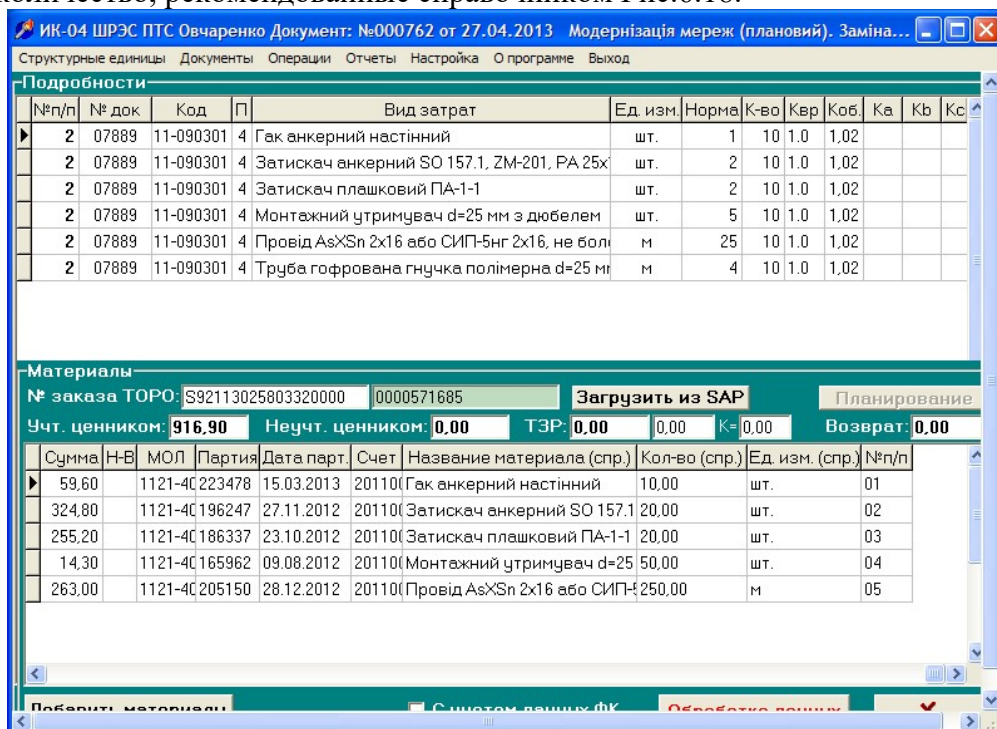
ИК-04 ШРЭС ПТС Овчаренко Документ: №000762 от 27.04.2013 Модернізація мереж (плановий). Заміна...

Структурные единицы Документы Операции Отчеты Настройка О программе Выход

Подробности

| №п/п | № док | Код | П | Вид затрат | Ед. изм. | Норма | К-во | Квр | Коб. | Ka | Kb | Kc |
|---|---|---|---|---|---|---|---|---|---|---|---|---|
| 2 | 07889 | 11-090301 | 4 | Гак анкерний настінний | шт. | 1 | 10 | 1.0 | 1,02 | | | |
| 2 | 07889 | 11-090301 | 4 | Затискач анкерний SO 157.1, ZM-201, PA 25x | шт. | 2 | 10 | 1.0 | 1,02 | | | |
| 2 | 07889 | 11-090301 | 4 | Затискач плашковий ПА-1-1 | шт. | 2 | 10 | 1.0 | 1,02 | | | |
| 2 | 07889 | 11-090301 | 4 | Монтажний утримувач d=25 мм з дюбелем | шт. | 5 | 10 | 1.0 | 1,02 | | | |
| 2 | 07889 | 11-090301 | 4 | Провід AsXSn 2x16 або СИП-5нг 2x16, не бол | м | 25 | 10 | 1.0 | 1,02 | | | |
| 2 | 07889 | 11-090301 | 4 | Труба гофрована гнучка полімерна d=25 мі | м | 4 | 10 | 1.0 | 1,02 | | | |

Материалы

№ заказа ТОРО: S92113025803320000 0000571685 Загрузить из SAP Планирование

Учт. ценником: 916,90 Неучт. ценником: 0,00 ТЗР: 0,00 0,00 К= 0,00 Возврат: 0,00

| Сумма | Н-В | МОЛ | Партия | Дата парт. | Счет | Название материала (спр.) | Кол-во (спр.) | Ед. изм. (спр.) | №п/п |
|---|---|---|---|---|---|---|---|---|---|
| 59,60 | | 1121-40 | 223478 | 15.03.2013 | 20110( | Гак анкерний настінний | 10,00 | шт. | 01 |
| 324,80 | | 1121-40 | 196247 | 27.11.2012 | 20110( | Затискач анкерний SO 157.1 | 20,00 | шт. | 02 |
| 255,20 | | 1121-40 | 186337 | 23.10.2012 | 20110( | Затискач плашковий ПА-1-1 | 20,00 | шт. | 03 |
| 14,30 | | 1121-40 | 165962 | 09.08.2012 | 20110( | Монтажний утримувач d=25 | 50,00 | шт. | 04 |
| 263,00 | | 1121-40 | 205150 | 28.12.2012 | 20110( | Провід AsXSn 2x16 або СИП-5 | 250,00 | м | 05 |

Подобрать материалы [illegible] С учетом данных ФК Обработка данных